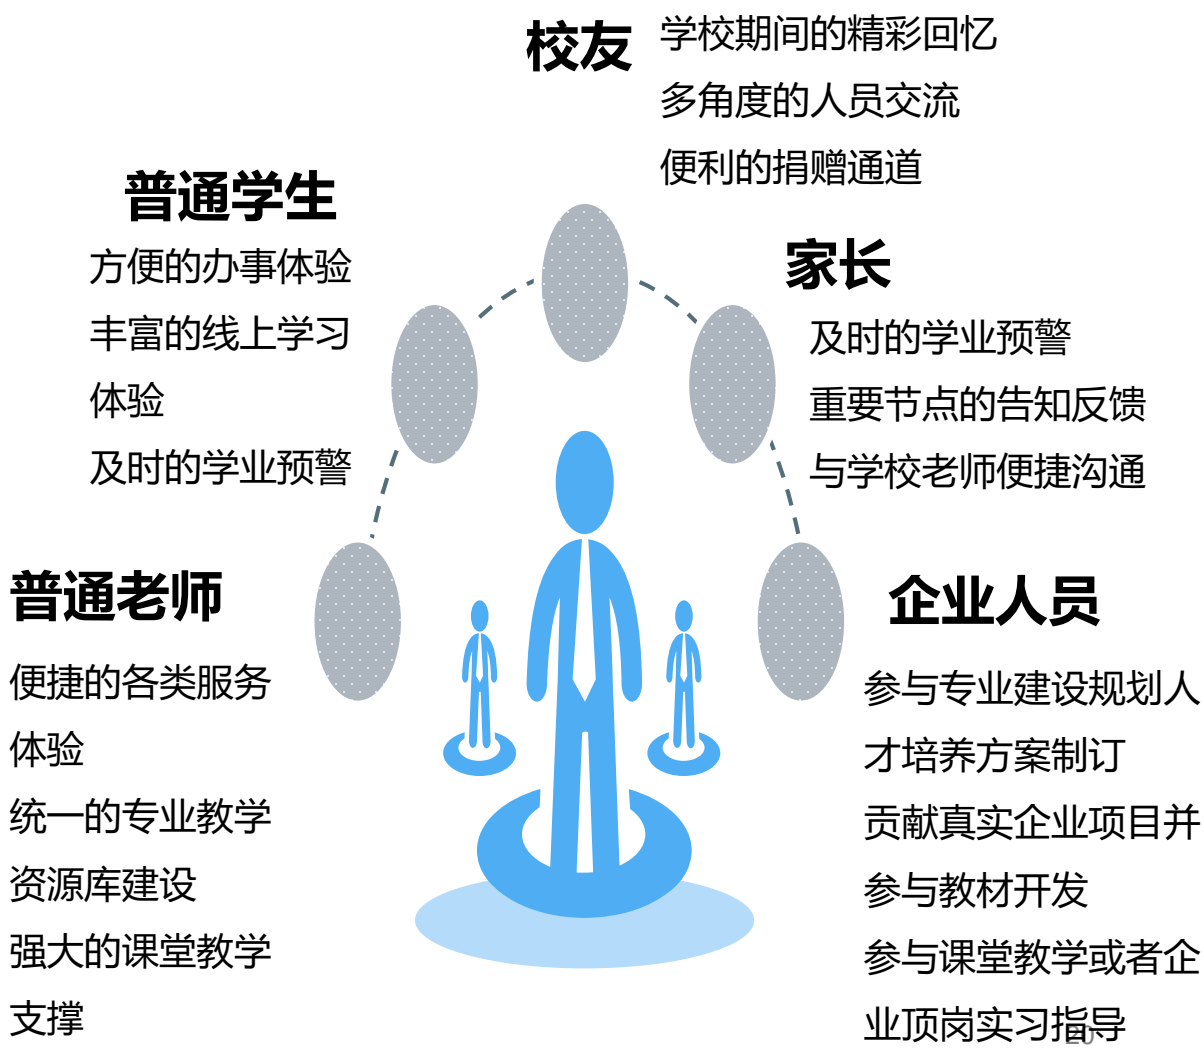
校友
学校期间的精彩回忆
多角度的人员交流
便利的捐赠通道

普通学生
方便的办事体验
丰富的线上学习体验
及时的学业预警

家长
及时的学业预警
重要节点的告知反馈
与学校老师便捷沟通

普通老师
便捷的各类服务体验
统一的专业教学资源库建设
强大的课堂教学支撑

企业人员
参与专业建设规划人才培养方案制订
贡献真实企业项目并参与教材开发
参与课堂教学或者企业顶岗实习指导